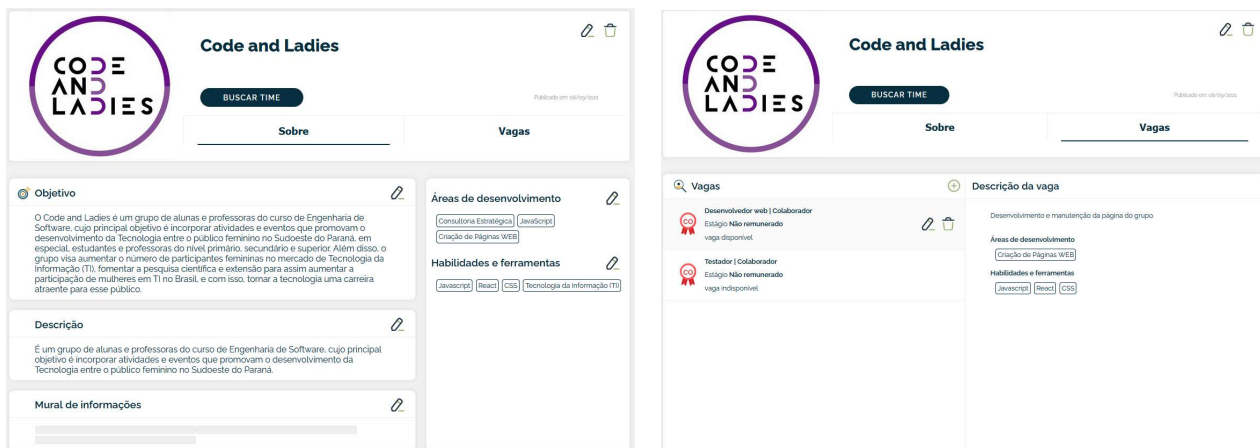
CODE AND LADIES

Code and Ladies

BUSCAR TIME

Publicado em 08/09/2021

Sobre

Vagas

Objetivo

O Code and Ladies é um grupo de alunas e professoras do curso de Engenharia de Software, cujo principal objetivo é incorporar atividades e eventos que promovam o desenvolvimento da Tecnologia entre o público feminino no Sudoeste do Paraná, em especial, estudantes e professoras do nível primário, secundário e superior. Além disso, o grupo visa aumentar o número de participantes femininas no mercado de Tecnologia da Informação (TI), fomentar a pesquisa científica e extensão para assim aumentar a participação de mulheres em TI no Brasil, e com isso, tornar a tecnologia uma carreira atraente para esse público.

Descrição

É um grupo de alunas e professoras do curso de Engenharia de Software, cujo principal objetivo é incorporar atividades e eventos que promovam o desenvolvimento da Tecnologia entre o público feminino no Sudoeste do Paraná.

Mural de informações

Áreas de desenvolvimento

Consultoria Estratégica | JavaScript | Criação de Páginas WEB

Habilidades e ferramentas

Javascript | React | CSS | Tecnologia da Informação (TI)

CODE AND LADIES

Code and Ladies

BUSCAR TIME

Publicado em 08/09/2021

Sobre

Vagas

Vagas

Desenvolvedor web | Colaborador
Estágio Não remunerado
vaga disponível

Testador | Colaborador
Estágio Não remunerado
vaga indisponível

Descrição da vaga

Desenvolvimento e manutenção da página do grupo.

Áreas de desenvolvimento

Criação de Páginas WEB

Habilidades e ferramentas

Javascript | React | CSS